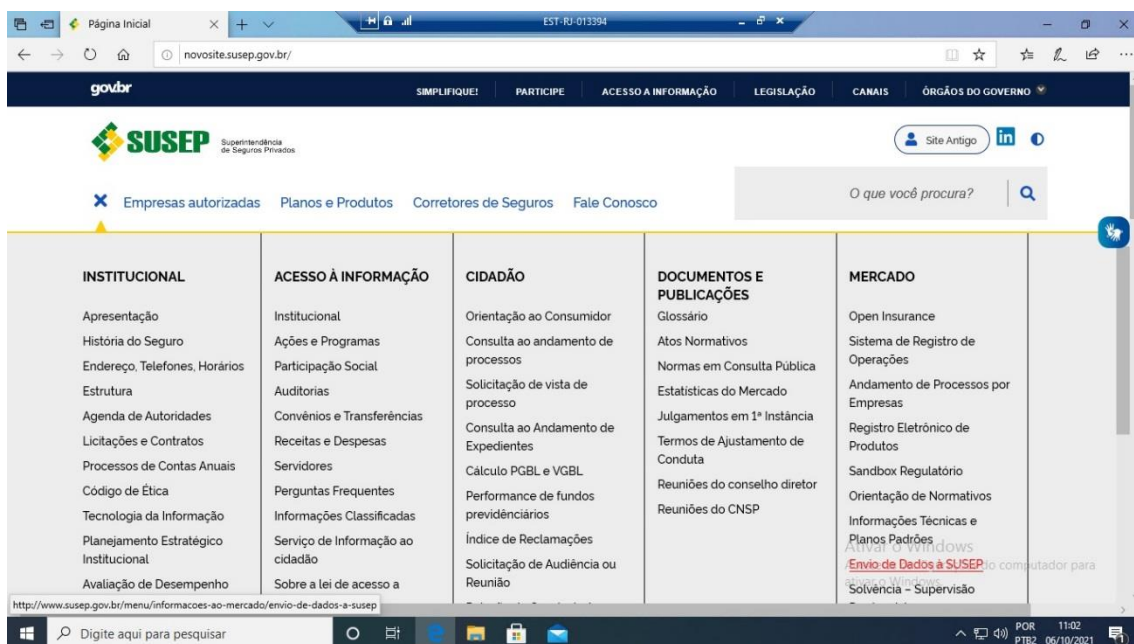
Página Inicial
EST-RJ-013394
novosite.susep.gov.br/

gov.br
SIMPLIFIQUE! PARTICIPE ACESSO A INFORMAÇÃO LEGISLAÇÃO CANAIS ÓRGÃOS DO GOVERNO

SUSEP Superintendência de Seguros Privados
Site Antigo

Empresas autorizadas Planos e Produtos Corretores de Seguros Fale Conosco
O que você procura?

INSTITUCIONAL
Apresentação
História do Seguro
Endereço, Telefones, Horários
Estrutura
Agenda de Autoridades
Licitações e Contratos
Processos de Contas Anuais
Código de Ética
Tecnologia da Informação
Planejamento Estratégico Institucional
Avaliação de Desempenho

ACESSO À INFORMAÇÃO
Institucional
Ações e Programas
Participação Social
Auditorias
Convênios e Transferências
Receitas e Despesas
Servidores
Perguntas Frequentes
Informações Classificadas
Serviço de Informação ao cidadão
Sobre a lei de acesso a

CIDADÃO
Orientação ao Consumidor
Consulta ao andamento de processos
Solicitação de vista de processo
Consulta ao Andamento de Expedientes
Cálculo PGBL e VGBL
Performance de fundos previdênciários
Índice de Reclamações
Solicitação de Audiência ou Reunião

DOCUMENTOS E PUBLICAÇÕES
Glossário
Atos Normativos
Normas em Consulta Pública
Estatísticas do Mercado
Julgamentos em 1ª Instância
Termos de Ajustamento de Conduta
Reuniões do conselho diretor
Reuniões do CNSP

MERCADO
Open Insurance
Sistema de Registro de Operações
Andamento de Processos por Empresas
Registro Eletrônico de Produtos
Sandbox Regulatório
Orientação de Normativos
Informações Técnicas e Planos Padrões
Envio de Dados à SUSEP
Solvência – Supervisão

Ativar o Windows
Acesse Configurações para ativar o Windows.

http://www.susep.gov.br/menu/informacoes-ao-mercado/envio-de-dados-a-susep

Digite aqui para pesquisar
POR PTB2 11:02 06/10/2021